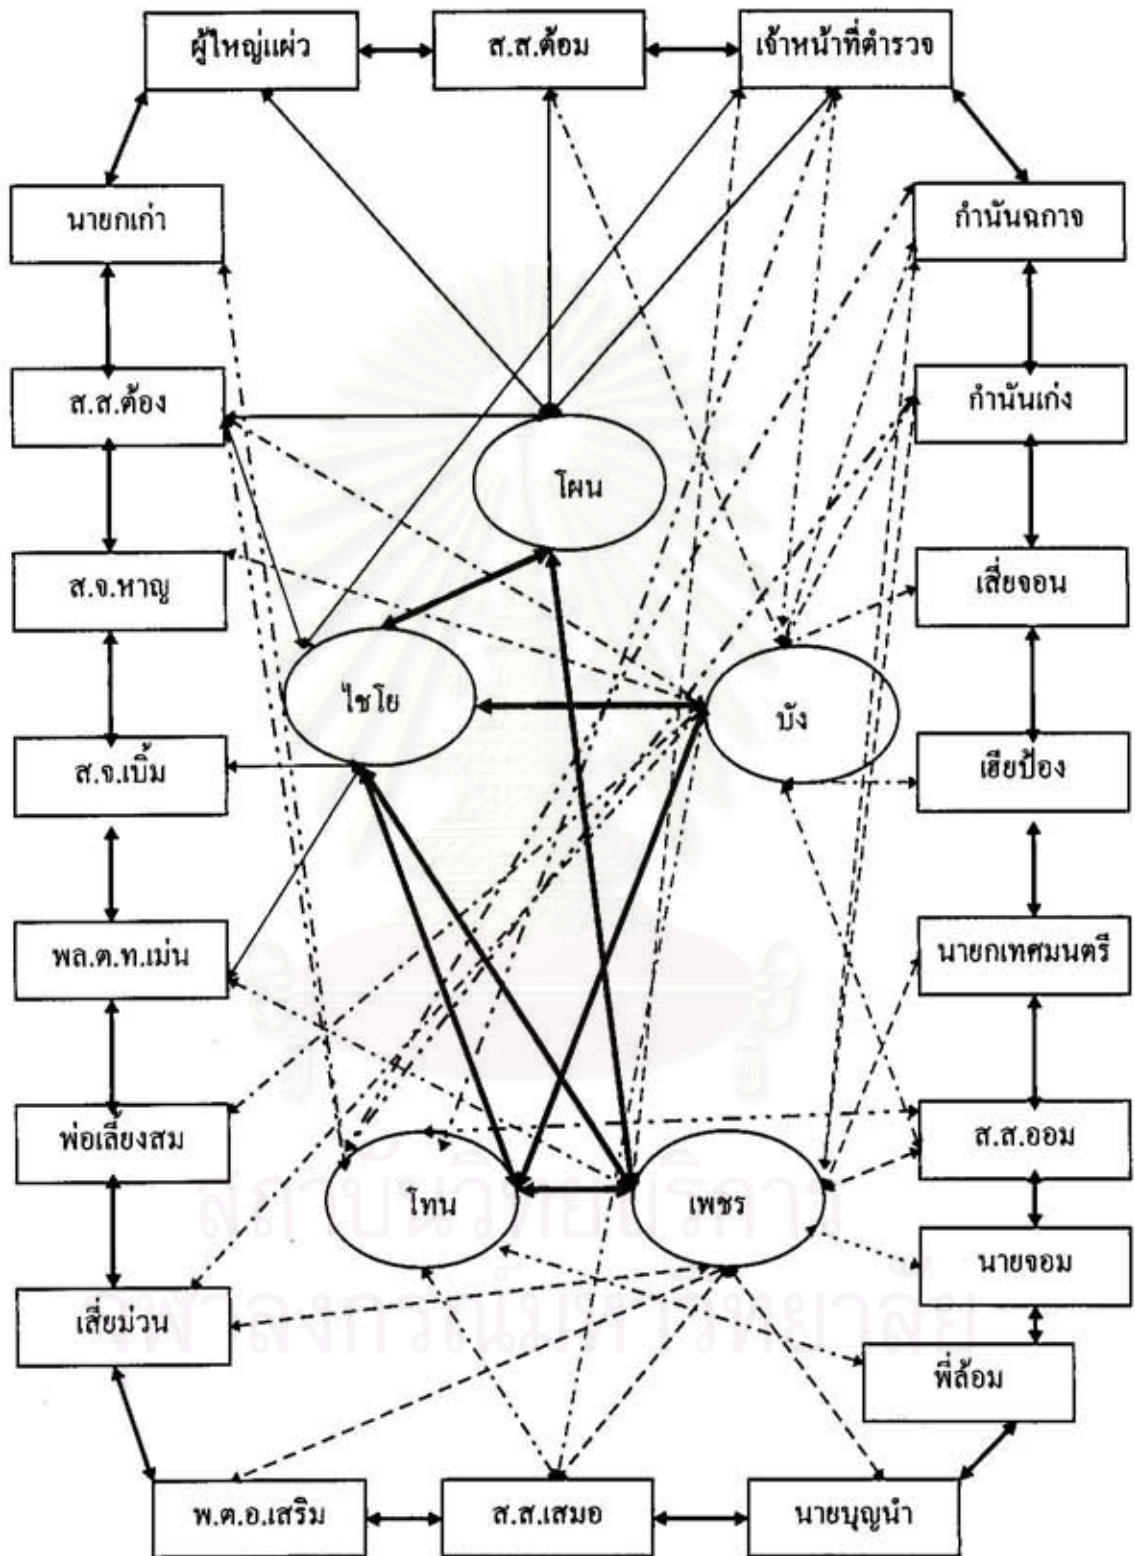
ผู้ใหญ่แผ่ว
ส.ส.ต้อม
เจ้าหน้าที่ตำรวจ
นายกเก่า
กำนันฉกาจ
ส.ส.ต้อง
กำนันเก่ง
โผน
ส.จ.หาญ
เสี่ยจอน
ไชโย
บัง
ส.จ.เบิ้ม
เฮียป้อง
พล.ต.ท.เม่น
นายกเทศมนตรี
พ่อเลี้ยงสม
ส.ส.ออม
โทน
เพชร
นายจอม
เสี่ยม่วน
พี่ล้อม
พ.ต.อ.เสริม
ส.ส.เสมอ
นายบุญนำ